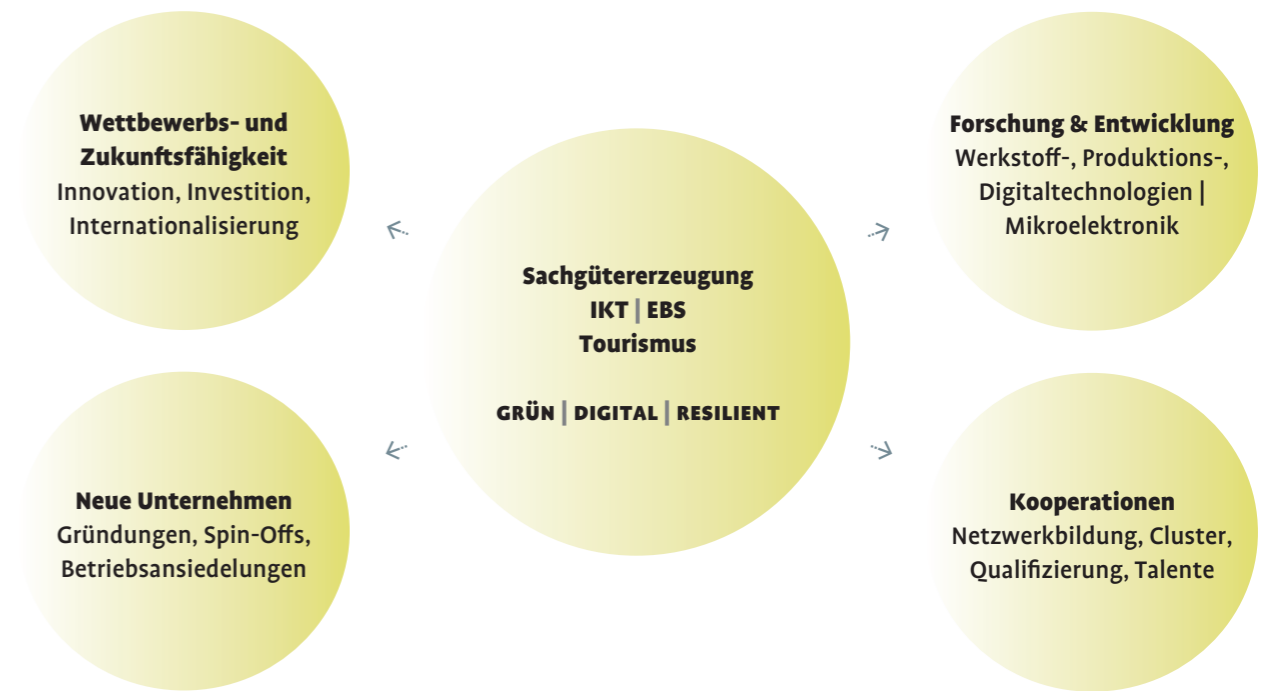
Wettbewerbs- und Zukunftsfähigkeit
Innovation, Investition, Internationalisierung

Forschung & Entwicklung
Werkstoff-, Produktions-, Digitaltechnologien | Mikroelektronik

Sachgütererzeugung
IKT | EBS
Tourismus

GRÜN | DIGITAL | RESILIENT

Neue Unternehmen
Gründungen, Spin-Offs, Betriebsansiedelungen

Kooperationen
Netzwerkbildung, Cluster, Qualifizierung, Talente